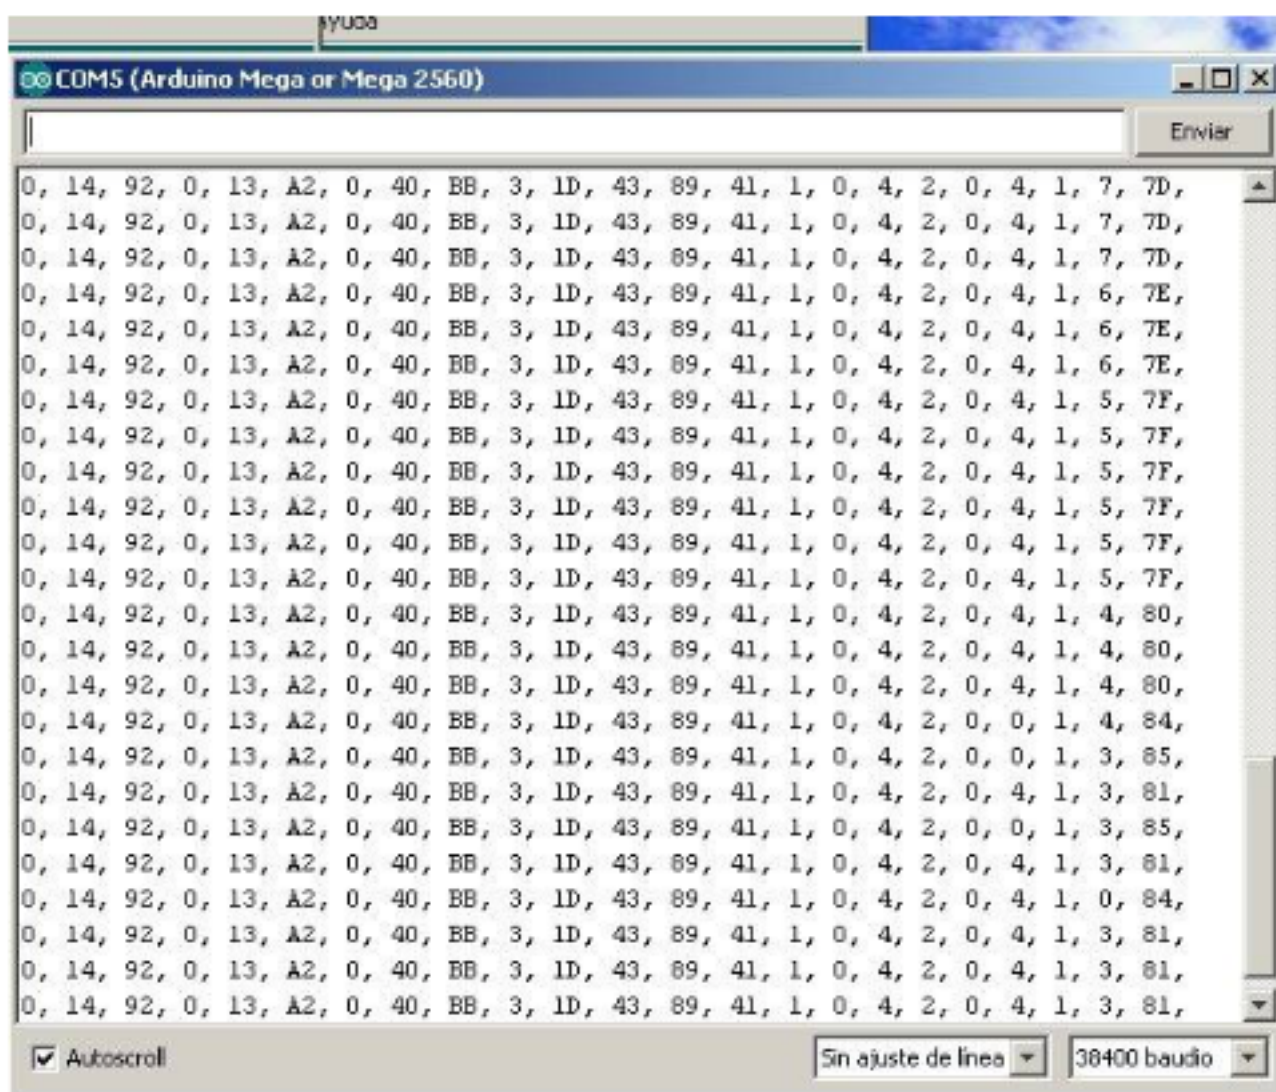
yuda

COM5 (Arduino Mega or Mega 2560)

Enviar

0, 14, 92, 0, 13, A2, 0, 40, BB, 3, 1D, 43, 89, 41, 1, 0, 4, 2, 0, 4, 1, 7, 7D,
0, 14, 92, 0, 13, A2, 0, 40, BB, 3, 1D, 43, 89, 41, 1, 0, 4, 2, 0, 4, 1, 7, 7D,
0, 14, 92, 0, 13, A2, 0, 40, BB, 3, 1D, 43, 89, 41, 1, 0, 4, 2, 0, 4, 1, 7, 7D,
0, 14, 92, 0, 13, A2, 0, 40, BB, 3, 1D, 43, 89, 41, 1, 0, 4, 2, 0, 4, 1, 6, 7E,
0, 14, 92, 0, 13, A2, 0, 40, BB, 3, 1D, 43, 89, 41, 1, 0, 4, 2, 0, 4, 1, 6, 7E,
0, 14, 92, 0, 13, A2, 0, 40, BB, 3, 1D, 43, 89, 41, 1, 0, 4, 2, 0, 4, 1, 6, 7E,
0, 14, 92, 0, 13, A2, 0, 40, BB, 3, 1D, 43, 89, 41, 1, 0, 4, 2, 0, 4, 1, 5, 7F,
0, 14, 92, 0, 13, A2, 0, 40, BB, 3, 1D, 43, 89, 41, 1, 0, 4, 2, 0, 4, 1, 5, 7F,
0, 14, 92, 0, 13, A2, 0, 40, BB, 3, 1D, 43, 89, 41, 1, 0, 4, 2, 0, 4, 1, 5, 7F,
0, 14, 92, 0, 13, A2, 0, 40, BB, 3, 1D, 43, 89, 41, 1, 0, 4, 2, 0, 4, 1, 5, 7F,
0, 14, 92, 0, 13, A2, 0, 40, BB, 3, 1D, 43, 89, 41, 1, 0, 4, 2, 0, 4, 1, 5, 7F,
0, 14, 92, 0, 13, A2, 0, 40, BB, 3, 1D, 43, 89, 41, 1, 0, 4, 2, 0, 4, 1, 5, 7F,
0, 14, 92, 0, 13, A2, 0, 40, BB, 3, 1D, 43, 89, 41, 1, 0, 4, 2, 0, 4, 1, 4, 80,
0, 14, 92, 0, 13, A2, 0, 40, BB, 3, 1D, 43, 89, 41, 1, 0, 4, 2, 0, 4, 1, 4, 80,
0, 14, 92, 0, 13, A2, 0, 40, BB, 3, 1D, 43, 89, 41, 1, 0, 4, 2, 0, 4, 1, 4, 80,
0, 14, 92, 0, 13, A2, 0, 40, BB, 3, 1D, 43, 89, 41, 1, 0, 4, 2, 0, 0, 1, 4, 84,
0, 14, 92, 0, 13, A2, 0, 40, BB, 3, 1D, 43, 89, 41, 1, 0, 4, 2, 0, 0, 1, 3, 85,
0, 14, 92, 0, 13, A2, 0, 40, BB, 3, 1D, 43, 89, 41, 1, 0, 4, 2, 0, 4, 1, 3, 81,
0, 14, 92, 0, 13, A2, 0, 40, BB, 3, 1D, 43, 89, 41, 1, 0, 4, 2, 0, 0, 1, 3, 85,
0, 14, 92, 0, 13, A2, 0, 40, BB, 3, 1D, 43, 89, 41, 1, 0, 4, 2, 0, 4, 1, 3, 81,
0, 14, 92, 0, 13, A2, 0, 40, BB, 3, 1D, 43, 89, 41, 1, 0, 4, 2, 0, 4, 1, 0, 84,
0, 14, 92, 0, 13, A2, 0, 40, BB, 3, 1D, 43, 89, 41, 1, 0, 4, 2, 0, 4, 1, 3, 81,
0, 14, 92, 0, 13, A2, 0, 40, BB, 3, 1D, 43, 89, 41, 1, 0, 4, 2, 0, 4, 1, 3, 81,
0, 14, 92, 0, 13, A2, 0, 40, BB, 3, 1D, 43, 89, 41, 1, 0, 4, 2, 0, 4, 1, 3, 81,

Autoscroll
Sin ajuste de línea
38400 baudio